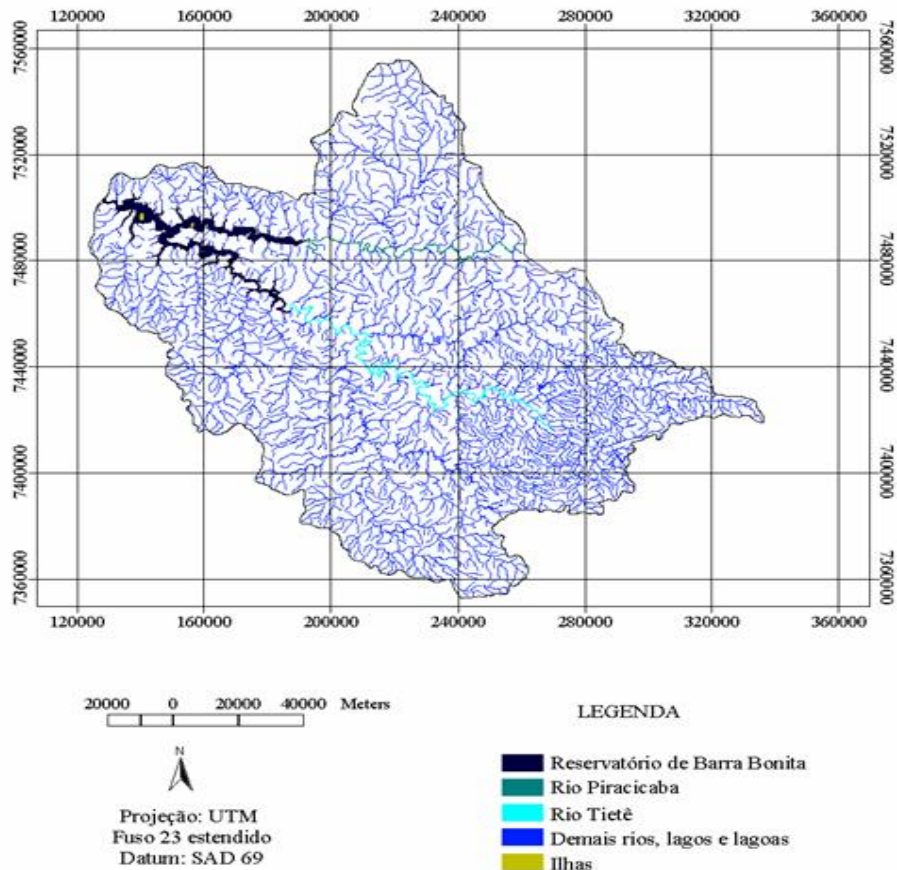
120000 160000 200000 240000 280000 320000 360000

7560000
7520000
7480000
7440000
7400000
7360000

7560000
7520000
7480000
7440000
7400000
7360000

120000 160000 200000 240000 280000 320000 360000

20000 0 20000 40000 Meters

N

Projeção: UTM
Fuso 23 estendido
Datum: SAD 69

LEGENDA

Reservatório de Barra Bonita
Rio Piracicaba
Rio Tietê
Demais rios, lagos e lagoas
Ilhas